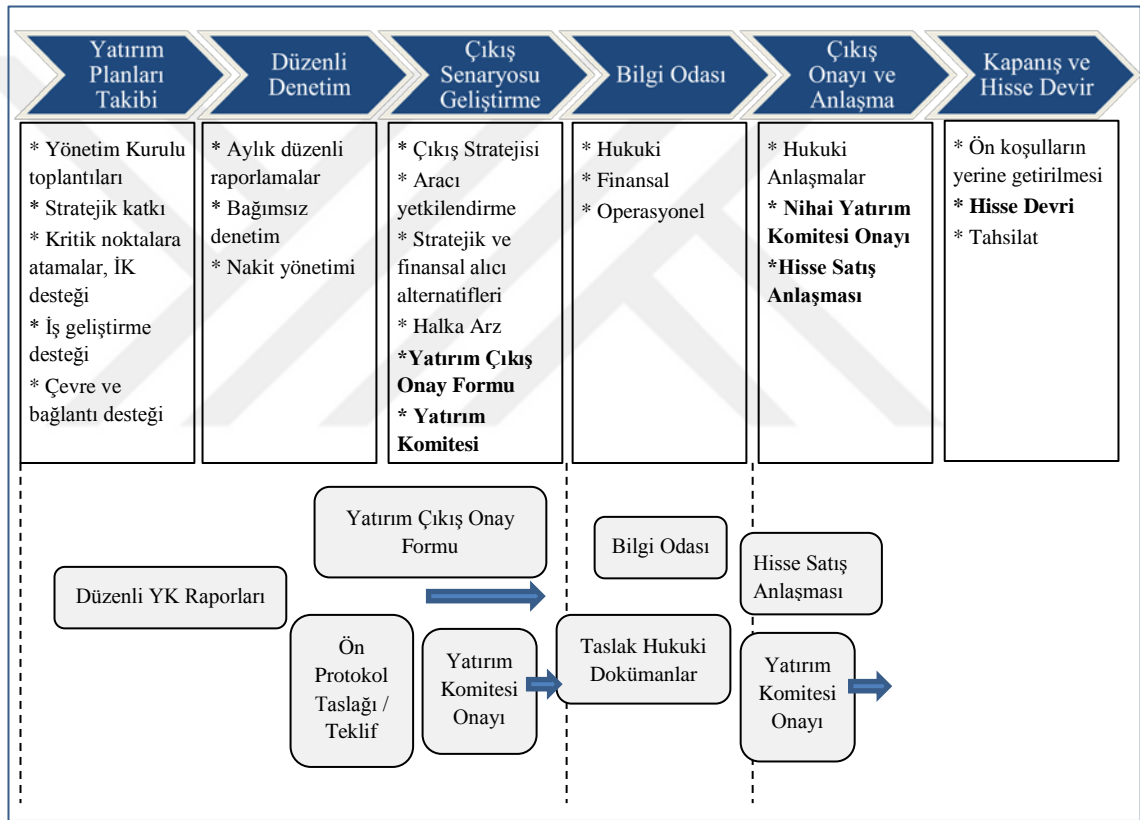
Yatırım Planları Takibi

Düzenli Denetim

Çıkış Senaryosu Geliştirme

Bilgi Odası

Çıkış Onayı ve Anlaşma

Kapanış ve Hisse Devir

* Yönetim Kurulu toplantıları
* Stratejik katkı
* Kritik noktalara atamalar, İK desteği
* İş geliştirme desteği
* Çevre ve bağlantı desteği

* Aylık düzenli raporlamalar
* Bağımsız denetim
* Nakit yönetimi

* Çıkış Stratejisi
* Aracı yetkilendirme
* Stratejik ve finansal alıcı alternatifleri
* Halka Arz
**\*Yatırım Çıkış Onay Formu**
**\* Yatırım Komitesi**

* Hukuki
* Finansal
* Operasyonel

* Hukuki Anlaşmalar
**\* Nihai Yatırım Komitesi Onayı**
**\*Hisse Satış Anlaşması**

* Ön koşulların yerine getirilmesi
**\* Hisse Devri**
* Tahsilat

Yatırım Çıkış Onay Formu

Bilgi Odası

Hisse Satış Anlaşması

Düzenli YK Raporları

Ön Protokol Taslağı / Teklif

Yatırım Komitesi Onayı

Taslak Hukuki Dokümanlar

Yatırım Komitesi Onayı